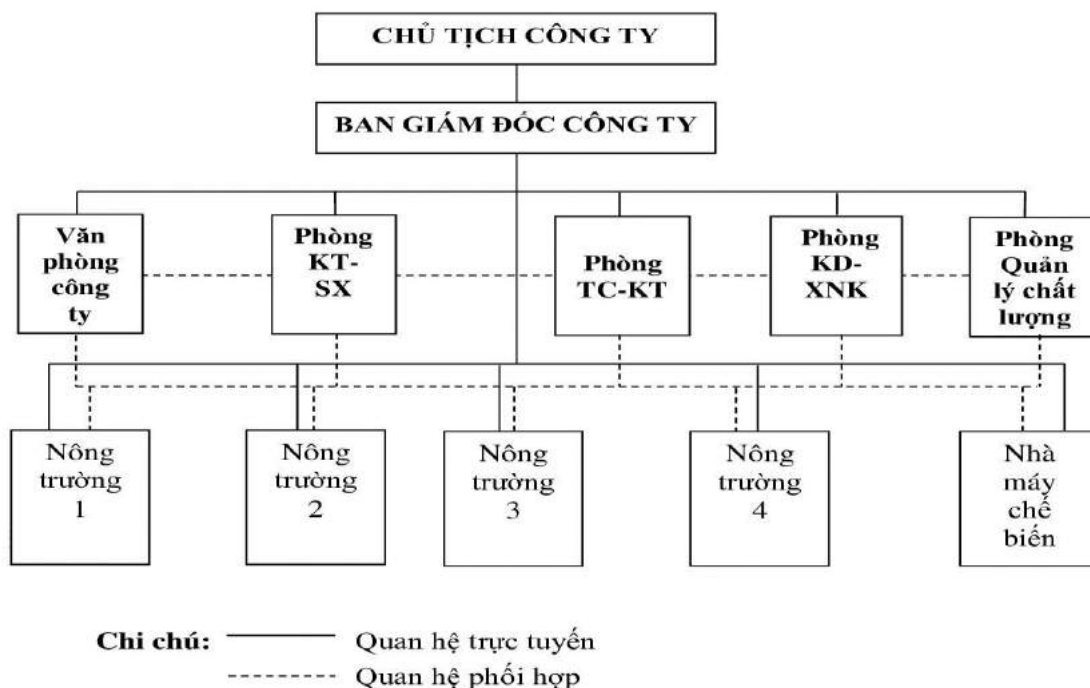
CHỦ TỊCH CÔNG TY

BAN GIÁM ĐỐC CÔNG TY

Văn phòng công ty

Phòng KT-SX

Phòng TC-KT

Phòng KD-XNK

Phòng Quản lý chất lượng

Nông trường 1

Nông trường 2

Nông trường 3

Nông trường 4

Nhà máy chế biến

Chi chú: Quan hệ trực tuyến

Quan hệ phối hợp